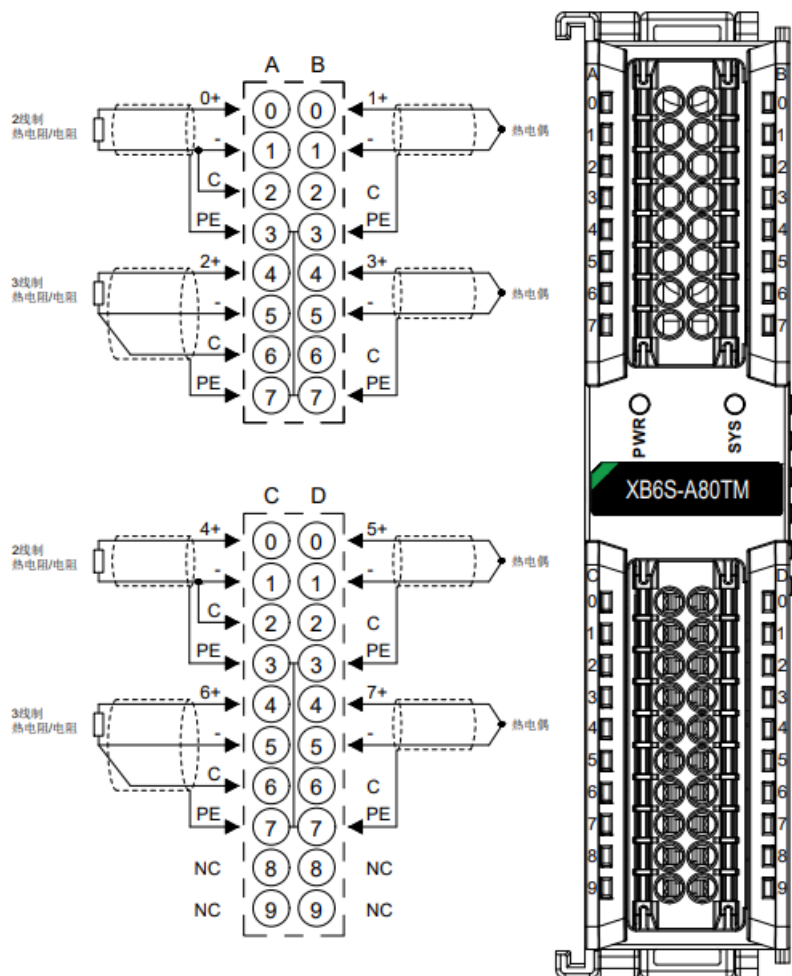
A B

2线制
热电阻/电阻

0+ 0 0 1+ 热电偶
- 1 1 -
C 2 2 C
PE 3 3 PE

3线制
热电阻/电阻

2+ 4 4 3+ 热电偶
- 5 5 -
C 6 6 C
PE 7 7 PE

C D

2线制
热电阻/电阻

4+ 0 0 5+ 热电偶
- 1 1 -
C 2 2 C
PE 3 3 PE

3线制
热电阻/电阻

6+ 4 4 7+ 热电偶
- 5 5 -
C 6 6 C
PE 7 7 PE
NC 8 8 NC
NC 9 9 NC

A B
0 0
1 1
2 2
3 3
4 4
5 5
6 6
7 7

PWR SYS

XB6S-A80TM

C D
0 0
1 1
2 2
3 3
4 4
5 5
6 6
7 7
8 8
9 9